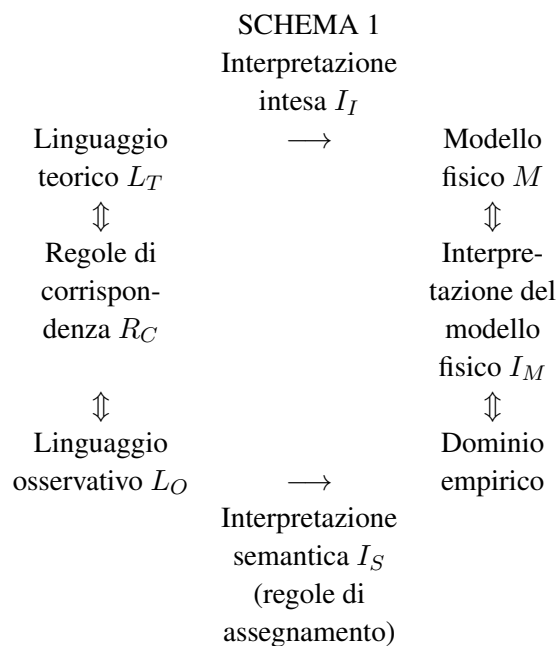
SCHEMA 1

| Linguaggio teorico $L_T$ | Interpretazione intesa $I_I$ $\longrightarrow$ | Modello fisico $M$ |
|---|---|---|
| $\Updownarrow$ | | $\Updownarrow$ |
| Regole di corrispondenza $R_C$ | | Interpretazione del modello fisico $I_M$ |
| $\Updownarrow$ | | $\Updownarrow$ |
| Linguaggio osservativo $L_O$ | $\longrightarrow$ Interpretazione semantica $I_S$ (regole di assegnamento) | Dominio empirico |